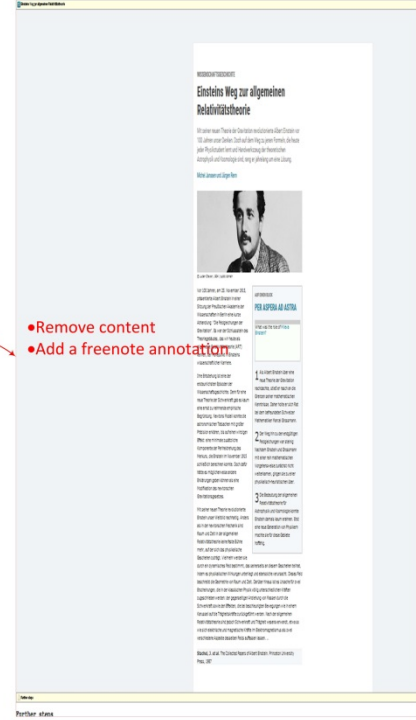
Einsteins Weg zur allgemeinen Relativitätstheorie

WISSENSCHAFTSGESCHICHTE

Einsteins Weg zur allgemeinen Relativitätstheorie

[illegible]

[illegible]

•Remove content
•Add a freenote annotation

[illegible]

PER ASPERA AD ASTRA

1

2

3

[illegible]

Further steps